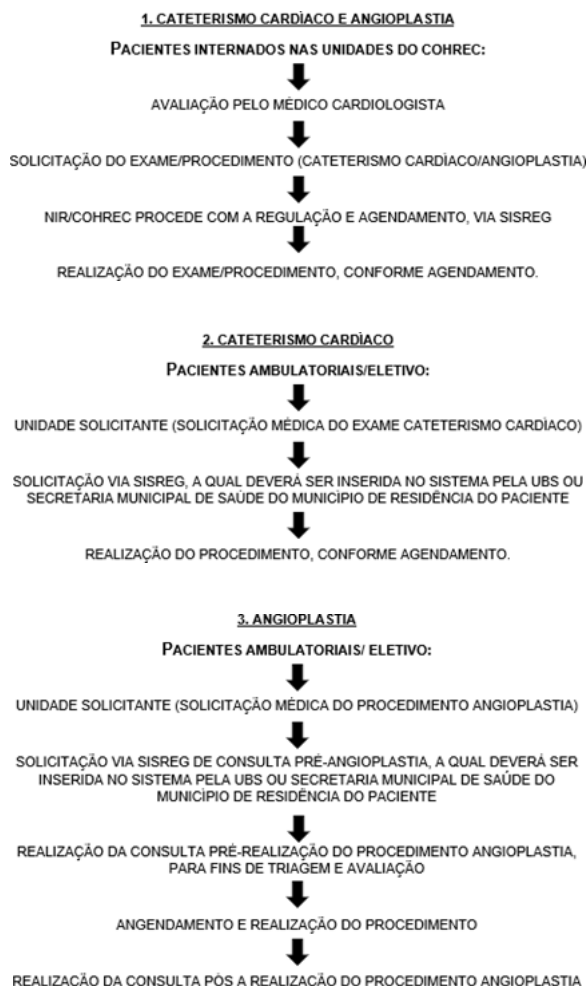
1. CATETERISMO CARDÌACO E ANGIOPLASTIA

PACIENTES INTERNADOS NAS UNIDADES DO COHREC:

AVALIAÇÃO PELO MÉDICO CARDIOLOGISTA

SOLICITAÇÃO DO EXAME/PROCEDIMENTO (CATETERISMO CARDÌACO/ANGIOPLASTIA)

NIR/COHREC PROCEDE COM A REGULAÇÃO E AGENDAMENTO, VIA SISREG

REALIZAÇÃO DO EXAME/PROCEDIMENTO, CONFORME AGENDAMENTO.

2. CATETERISMO CARDÌACO

PACIENTES AMBULATORIAIS/ELETIVO:

UNIDADE SOLICITANTE (SOLICITAÇÃO MÉDICA DO EXAME CATETERISMO CARDÌACO)

SOLICITAÇÃO VIA SISREG, A QUAL DEVERÁ SER INSERIDA NO SISTEMA PELA UBS OU SECRETARIA MUNICIPAL DE SAÚDE DO MUNICÍPIO DE RESIDÊNCIA DO PACIENTE

REALIZAÇÃO DO PROCEDIMENTO, CONFORME AGENDAMENTO.

3. ANGIOPLASTIA

PACIENTES AMBULATORIAIS/ ELETIVO:

UNIDADE SOLICITANTE (SOLICITAÇÃO MÉDICA DO PROCEDIMENTO ANGIOPLASTIA)

SOLICITAÇÃO VIA SISREG DE CONSULTA PRÉ-ANGIOPLASTIA, A QUAL DEVERÁ SER INSERIDA NO SISTEMA PELA UBS OU SECRETARIA MUNICIPAL DE SAÚDE DO MUNICÍPIO DE RESIDÊNCIA DO PACIENTE

REALIZAÇÃO DA CONSULTA PRÉ-REALIZAÇÃO DO PROCEDIMENTO ANGIOPLASTIA, PARA FINS DE TRIAGEM E AVALIAÇÃO

ANGENDAMENTO E REALIZAÇÃO DO PROCEDIMENTO

REALIZAÇÃO DA CONSULTA PÓS A REALIZAÇÃO DO PROCEDIMENTO ANGIOPLASTIA